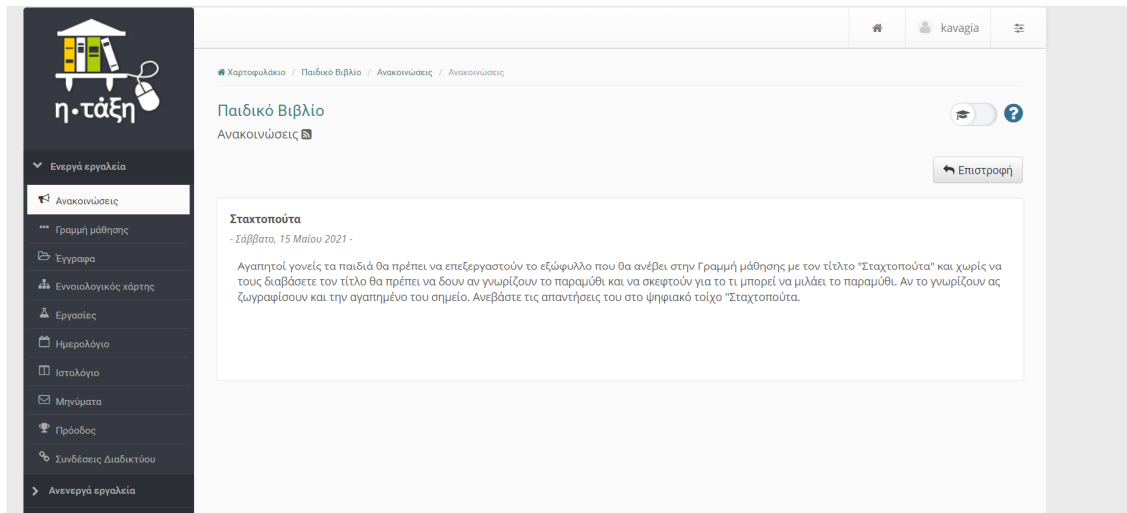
η•τάξη

Ενεργά εργαλεία
Ανακοινώσεις
Γραμμή μάθησης
Έγγραφα
Εννοιολογικός χάρτης
Εργασίες
Ημερολόγιο
Ιστολόγιο
Μηνύματα
Πρόοδος
Συνδέσεις Διαδικτύου
Ανενεργά εργαλεία

kavagia

Χαρτοφυλάκιο / Παιδικό Βιβλίο / Ανακοινώσεις / Ανακοινώσεις

Παιδικό Βιβλίο
Ανακοινώσεις

Επιστροφή

Σταχτοπούτα
- Σάββατο, 15 Μαΐου 2021 -

Αγαπητοί γονείς τα παιδιά θα πρέπει να επεξεργαστούν το εξώφυλλο που θα ανέβει στην Γραμμή μάθησηφ με τον τίτλο "Σταχτοπούτα" και χωρίς να τους διαβάσετε τον τίτλο θα πρέπει να δουν αν γνωρίζουν το παραμύθι και να σκεφτούν για το τι μπορεί να μιλάει το παραμύθι. Αν το γνωρίζουν ας ζωγραφίσουν και την αγαπημένο του σημείο. Ανεβάστε τις απαντήσεις του στο ψηφιακό τοίχο "Σταχτοπούτα.